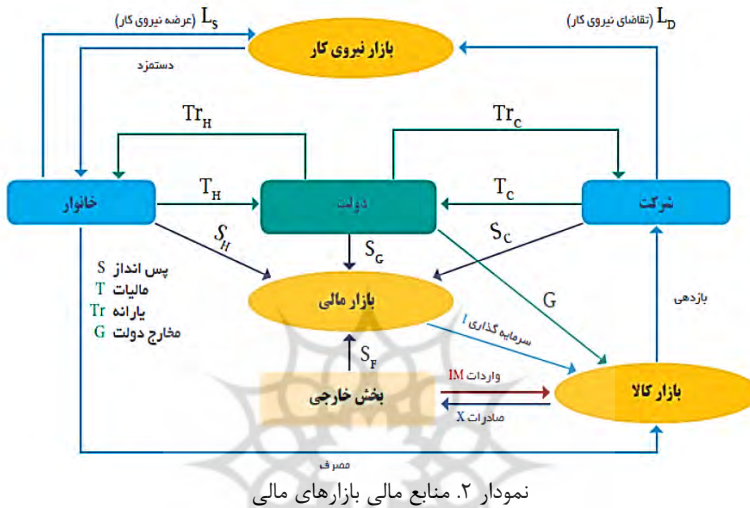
(عرضه نیروی کار) $L_S$

بازار نیروی کار

(تقاضای نیروی کار) $L_D$

دستمزد

$Tr_H$

$Tr_C$

خانوار

$T_H$

دولت

$T_C$

شرکت

$S_H$

$S_G$

$S_C$

S پس انداز
T مالیات
Tr یارانه
G مخارج دولت

بازار مالی

G

بازدهی

I سرمایه گذاری

$S_F$

IM واردات

بخش خارجی

X صادرات

بازار کالا

مصرف

نمودار ۲. منابع مالی بازارهای مالی